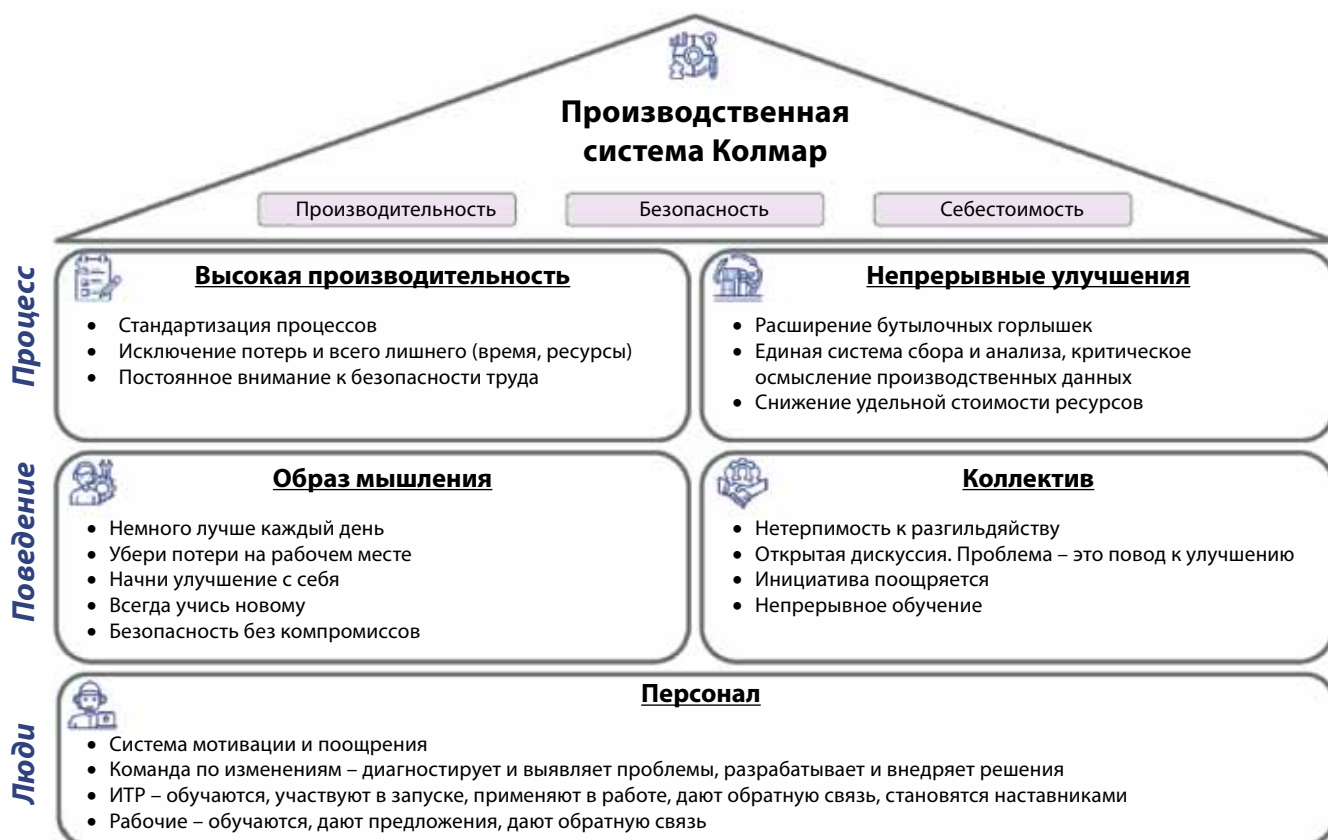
Производственная система Колмар

Производительность

Безопасность

Себестоимость

Процесс

Высокая производительность

• Стандартизация процессов
• Исключение потерь и всего лишнего (время, ресурсы)
• Постоянное внимание к безопасности труда

Непрерывные улучшения

• Расширение бутылочных горлышек
• Единая система сбора и анализа, критическое осмысление производственных данных
• Снижение удельной стоимости ресурсов

Поведение

Образ мышления

• Немного лучше каждый день
• Убери потери на рабочем месте
• Начни улучшение с себя
• Всегда учись новому
• Безопасность без компромиссов

Коллектив

• Нетерпимость к разгильдяйству
• Открытая дискуссия. Проблема – это повод к улучшению
• Инициатива поощряется
• Непрерывное обучение

Люди

Персонал

• Система мотивации и поощрения
• Команда по изменениям – диагностирует и выявляет проблемы, разрабатывает и внедряет решения
• ИТР – обучаются, участвуют в запуске, применяют в работе, дают обратную связь, становятся наставниками
• Рабочие – обучаются, дают предложения, дают обратную связь